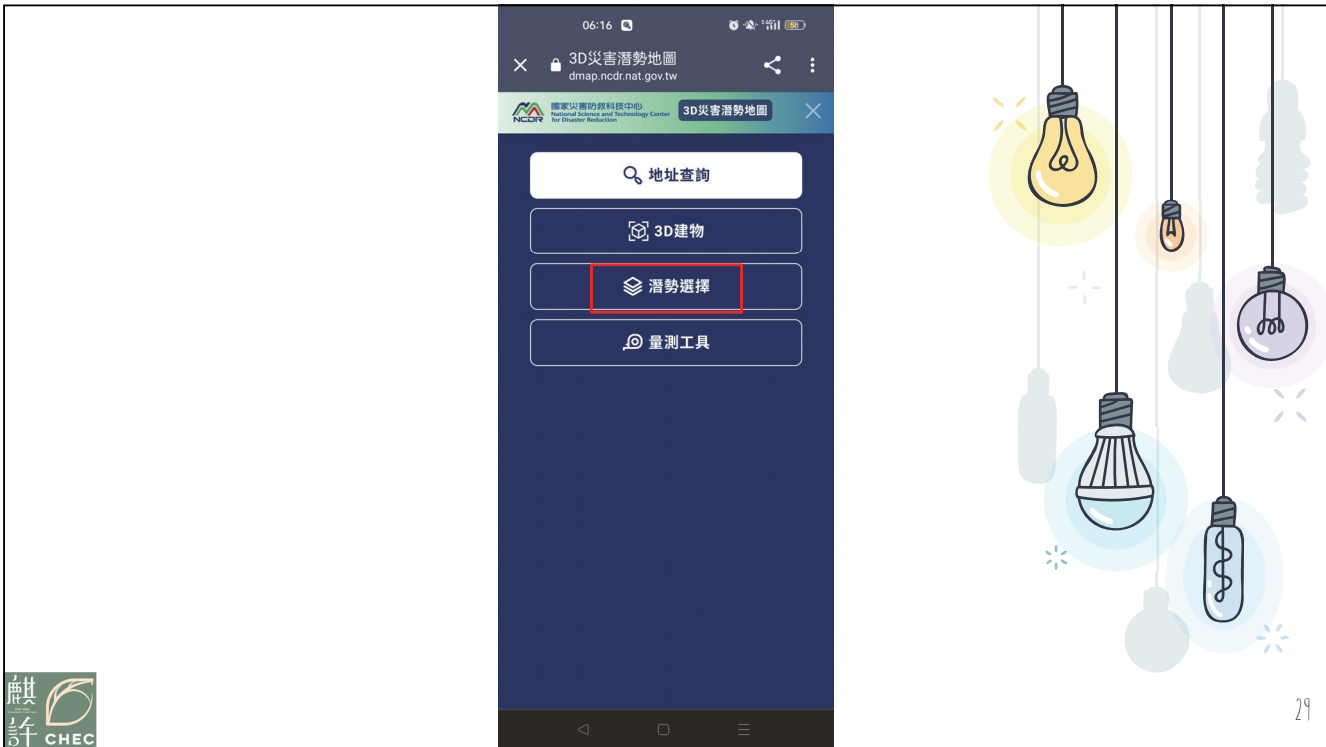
06:16

3D災害潛勢地圖
dmap.ncdr.nat.gov.tw

NCDR 國家災害防救科技中心 National Science and Technology Center for Disaster Reduction

3D災害潛勢地圖

地址查詢

3D建物

潛勢選擇

量測工具

麒許 CHEC

29